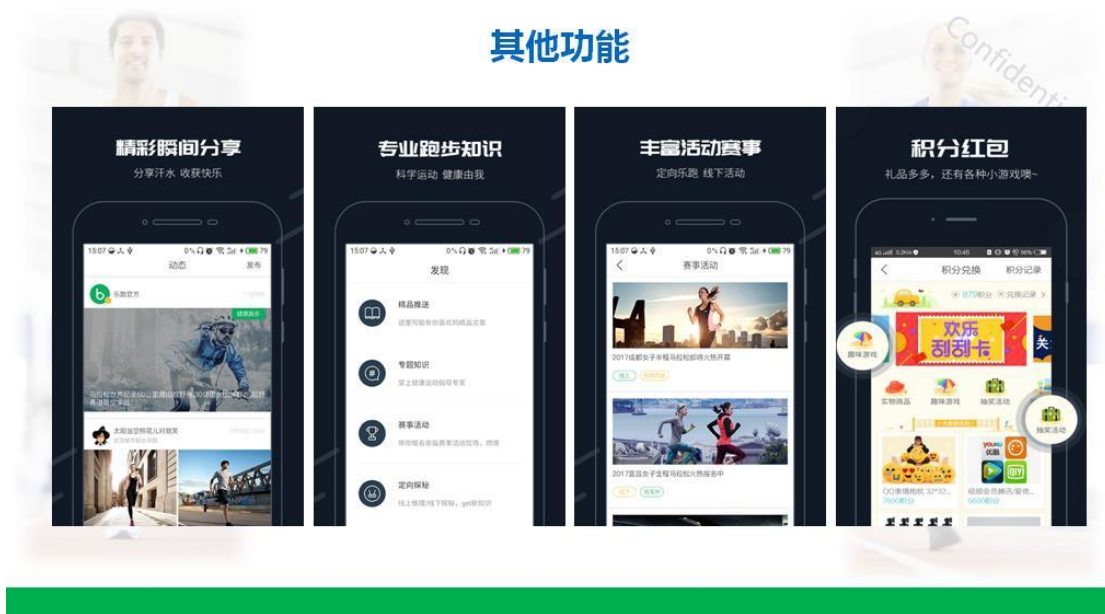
其他功能

Confidenti

精彩瞬间分享
分享汗水 收获快乐

15:07 0% 79
动态 发布
乐跑官方
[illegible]
太阳造型师花儿对我笑
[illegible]

专业跑步知识
科学运动 健康由我

15:07 0% 79
发现
精品推送
这里可能有你喜欢的精品文章
专题知识
掌上健康运动指导专家
赛事活动
特你报名参加赛事活动现场，助微
定向探秘
线上我跑/线下探秘，get新知识

丰富活动赛事
定向乐跑 线下活动

15:07 0% 79
赛事活动
2017成都女子半程马拉松即将火热开幕
2017宜昌女子全程马拉松火热报名中

积分红包
礼品多多，还有各种小游戏噢~

10:45 98%
积分兑换 积分记录
879积分 兑换记录
欢乐刮刮卡
趣味游戏
实物商品 趣味游戏 抽奖活动
抽奖活动
QQ表情包抱枕32*32...
7600积分
视频会员腾讯/爱奇...
9600积分